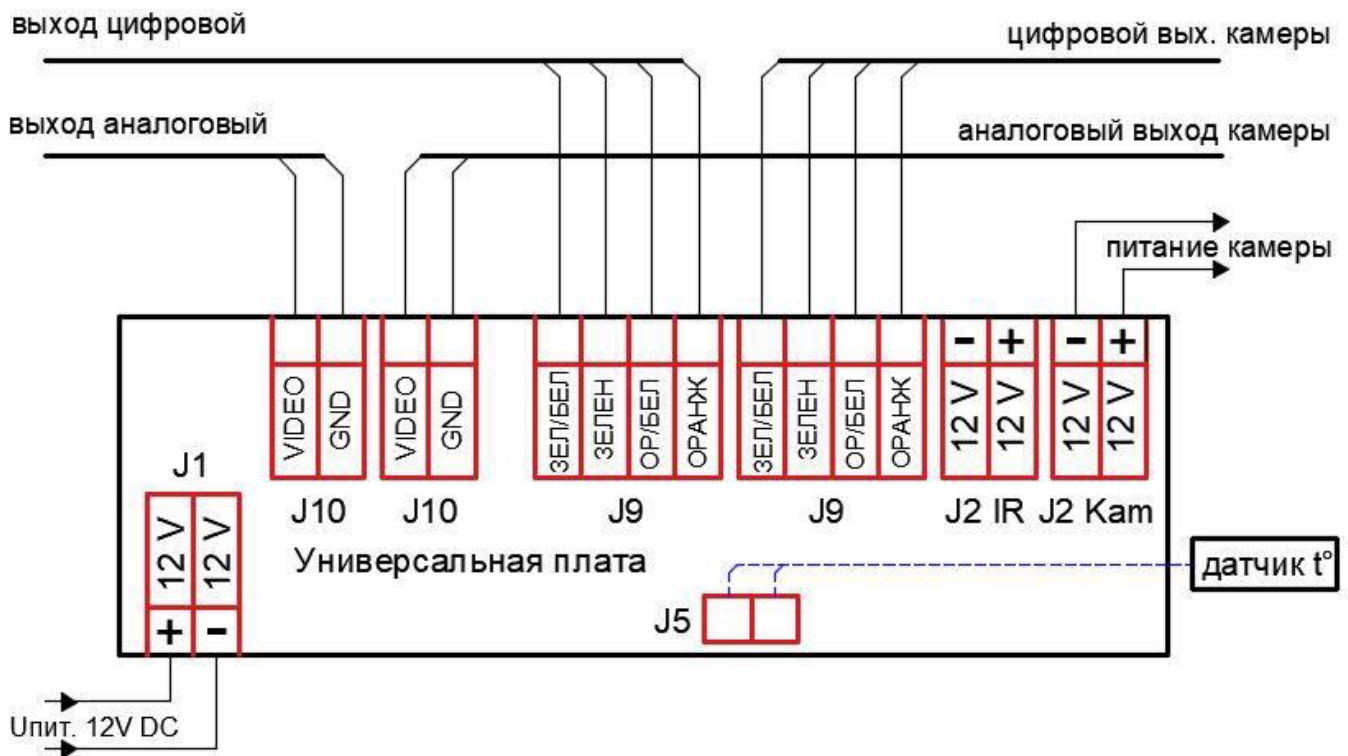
выход цифровой

цифровой вых. камеры

выход аналоговый

аналоговый выход камеры

питание камеры

VIDEO GND VIDEO GND ЗЕЛ/БЕЛ ЗЕЛЕН ОР/БЕЛ ОРАНЖ ЗЕЛ/БЕЛ ЗЕЛЕН ОР/БЕЛ ОРАНЖ

- + - +

12 V 12 V 12 V 12 V

J10 J10 J9 J9 J2 IR J2 Kam

J1

12 V 12 V

+ -

Универсальная плата

датчик t°

J5

Uпит. 12V DC